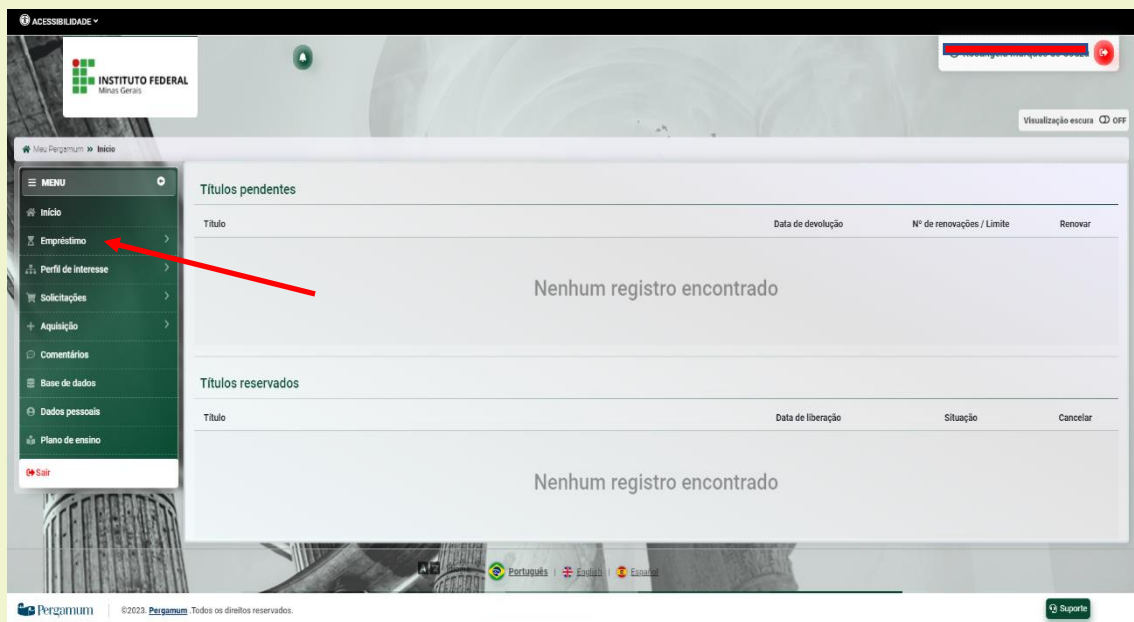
ACESSIBILIDADE

INSTITUTO FEDERAL
Minas Gerais

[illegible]

Visualização escura OFF

Meu Pergamum » Início

MENU
Início
Empréstimo
Perfil de interesse
Solicitações
Aquisição
Comentários
Base de dados
Dados pessoais
Plano de ensino
Sair

Títulos pendentes

| Título | Data de devolução | Nº de renovações / Limite | Renovar |
|---|---|---|---|

Nenhum registro encontrado

Títulos reservados

| Título | Data de liberação | Situação | Cancelar |
|---|---|---|---|

Nenhum registro encontrado

Português | English | Español

Pergamum | ©2023. Pergamum. Todos os direitos reservados.

Suporte